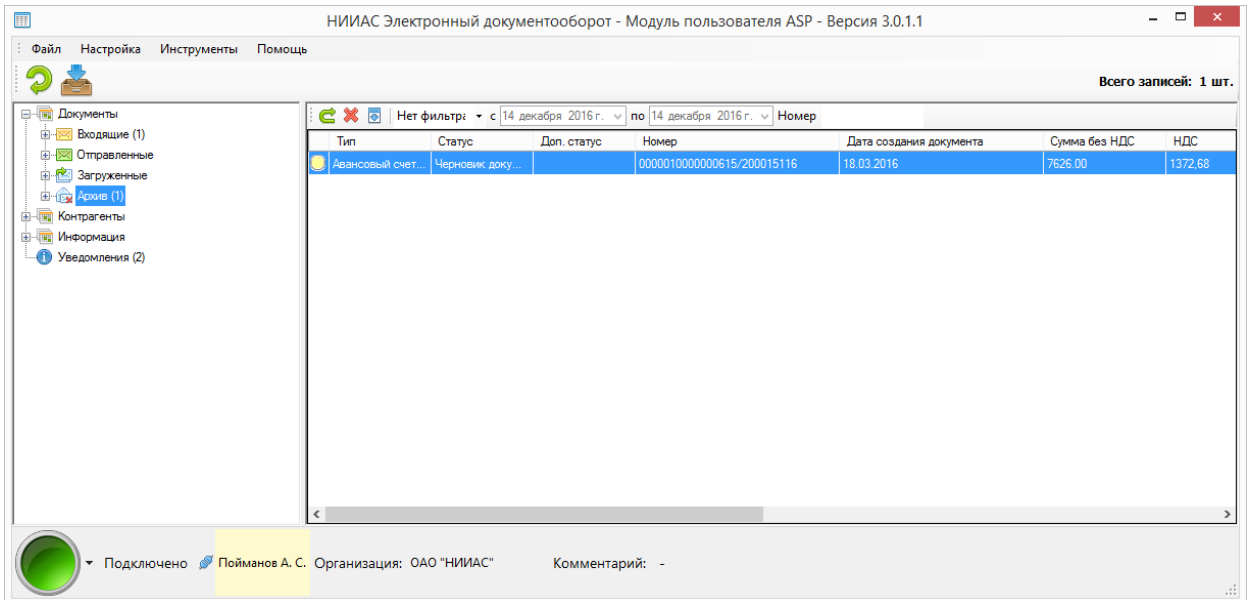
НИИАС Электронный документооборот - Модуль пользователя ASP - Версия 3.0.1.1

Файл Настройка Инструменты Помощь

Всего записей: 1 шт.

Документы
Входящие (1)
Отправленные
Загруженные
Архив (1)
Контрагенты
Информация
Уведомления (2)

Нет фильтра с 14 декабря 2016 г. по 14 декабря 2016 г. Номер

| Тип | Статус | Доп. статус | Номер | Дата создания документа | Сумма без НДС | НДС |
|---|---|---|---|---|---|---|
| Авансовый счет... | Черновик доку... | | 0000010000000615/200015116 | 18.03.2016 | 7626.00 | 1372,68 |

Подключено Пойманов А. С. Организация: ОАО "НИИАС" Комментарий: -